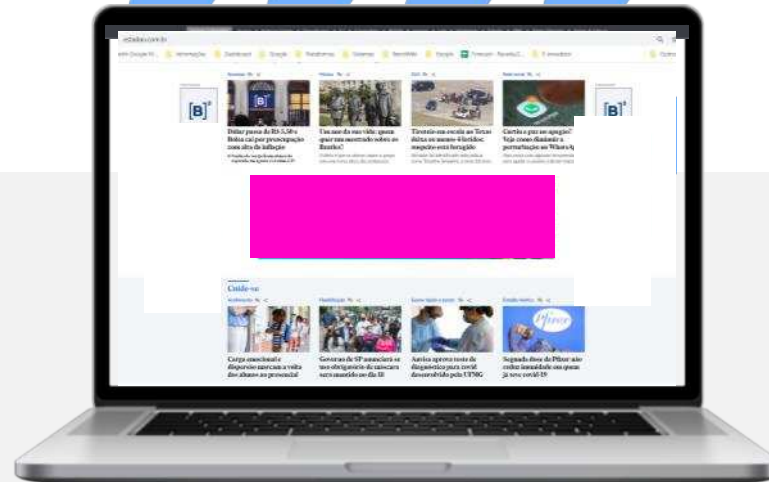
estadao.com.br

Dólar passa de R$ 5,50 e Bolsa cai por precaução com alta de inflação

Um mar da sua vida: quem quer um mestrado sobre os Beatles?

Tiroteio em escola no Texas deixa ao menos 4 feridos; suspeito está foragido

Cortês e paz no apagão? Veja como diminuir a permanência no WhatsApp

Cuide-se

Carga emocional e desproteção marcam a volta dos alunos ao presencial

Governo de SP anunciará se uso obrigatório de máscara será mantido no dia 18

Anvisa aprova teste de diagnóstico para covid desenvolvido pela UFMG

Segunda dose da Pfizer não confere imunidade em quem já teve covid-19

Pfizer